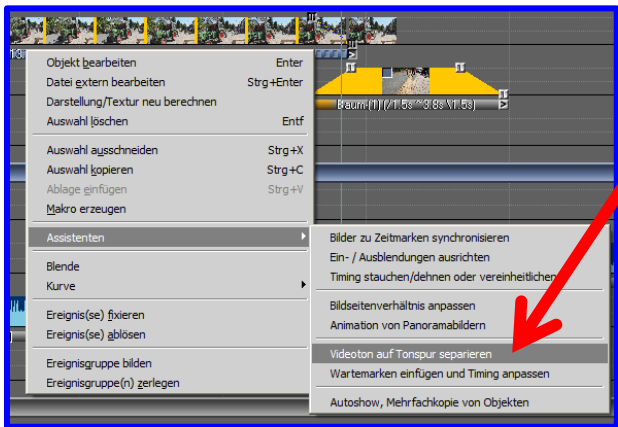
Baum-(1) (1.5s \ 3.8s \ 1.5s)

| | |
|---|---|
| Objekt bearbeiten | Enter |
| Datei extern bearbeiten | Strg+Enter |
| Darstellung/Textur neu berechnen | |
| Auswahl löschen | Entf |
| Auswahl ausschneiden | Strg+X |
| Auswahl kopieren | Strg+C |
| Ablage einfügen | Strg+V |
| Makro erzeugen | |
| Assistenten | |
| Blende | |
| Kurve | |
| Ereignis(se) fixieren | |
| Ereignis(se) ablösen | |
| Ereignisgruppe bilden | |
| Ereignisgruppe(n) zerlegen | |

Bilder zu Zeitmarken synchronisieren
Ein- / Ausblendungen ausrichten
Timing stauchen/dehnen oder vereinheitlichen
Bildseitenverhältnis anpassen
Animation von Panoramabildern
Videoton auf Tonspur separieren
Wartemarken einfügen und Timing anpassen
Autoshow, Mehrfachkopie von Objekten